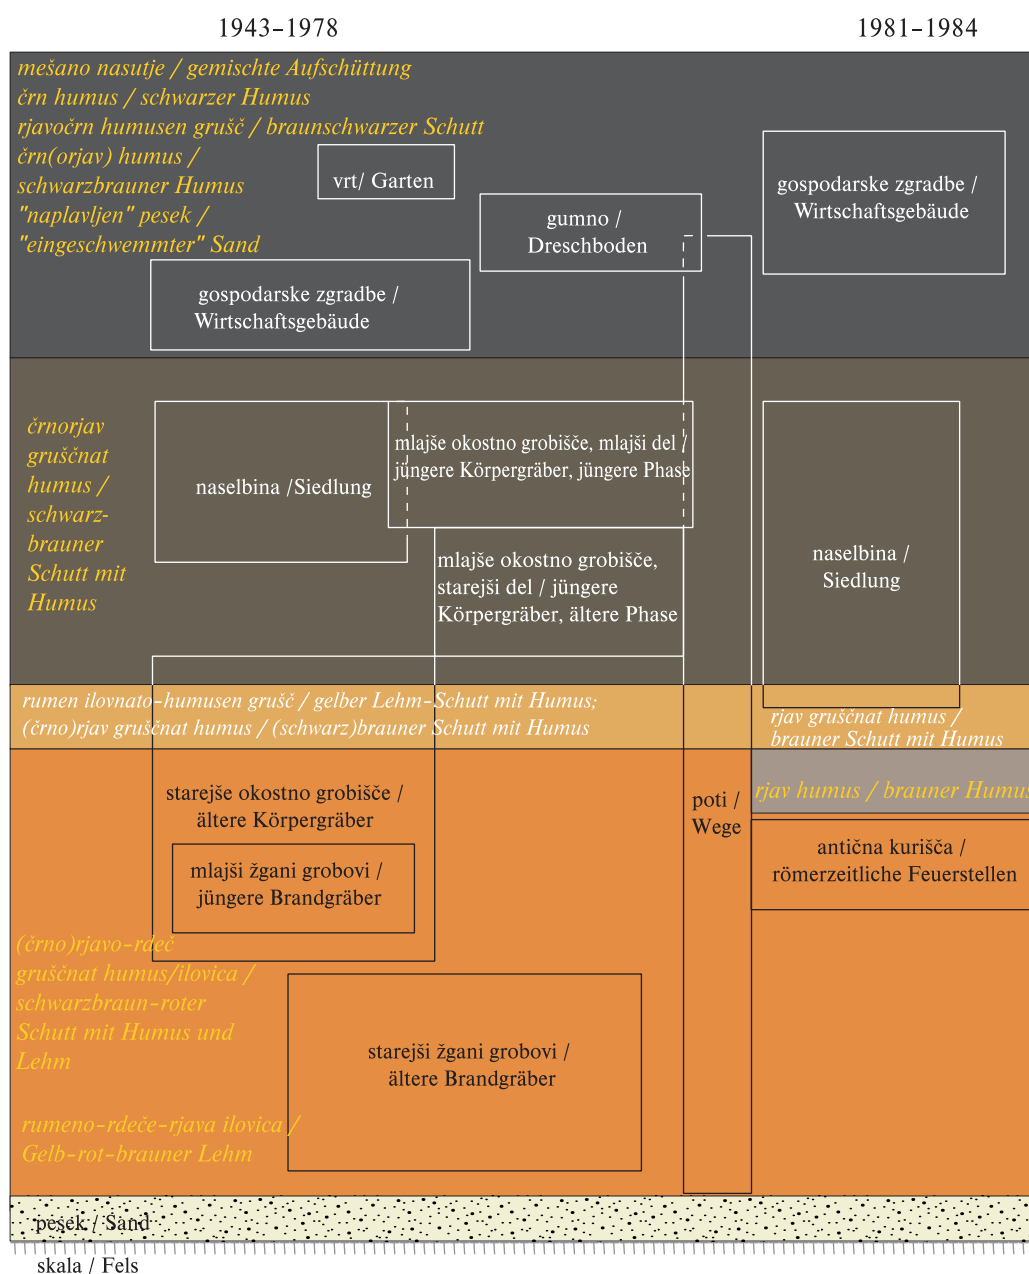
1943–1978

1981–1984

mešano nasutje / gemischte Aufschüttung
črn humus / schwarzer Humus
rjavočrn humusen grušč / braunschwarzer Schutt
črn(orjav) humus / schwarzbrauner Humus
"naplavljen" pesek / "eingeschwemmter" Sand

vrt/ Garten

gumno / Dreschboden

gospodarske zgradbe / Wirtschaftsgebäude

gospodarske zgradbe / Wirtschaftsgebäude

črnorjav gruščnat humus / schwarzbrauner Schutt mit Humus

naselbina /Siedlung

mlajše okostno grobišče, mlajši del / jüngere Körpergräber, jüngere Phase

mlajše okostno grobišče, starejši del / jüngere Körpergräber, ältere Phase

naselbina / Siedlung

rumen ilovnato-humusen grušč / gelber Lehm-Schutt mit Humus; (črno)rjav gruščnat humus / (schwarz)brauner Schutt mit Humus

rjav gruščnat humus / brauner Schutt mit Humus

rjav humus / brauner Humus

starejše okostno grobišče / ältere Körpergräber

mlajši žgani grobovi / jüngere Brandgräber

poti / Wege

antična kurišča / römerzeitliche Feuerstellen

(črno)rjavo-rdeč gruščnat humus/ilovica / schwarzbraun-roter Schutt mit Humus und Lehm

starejši žgani grobovi / ältere Brandgräber

rumeno-rdeče-rjava ilovica / Gelb-rot-brauner Lehm

pesek / Sand

skala / Fels